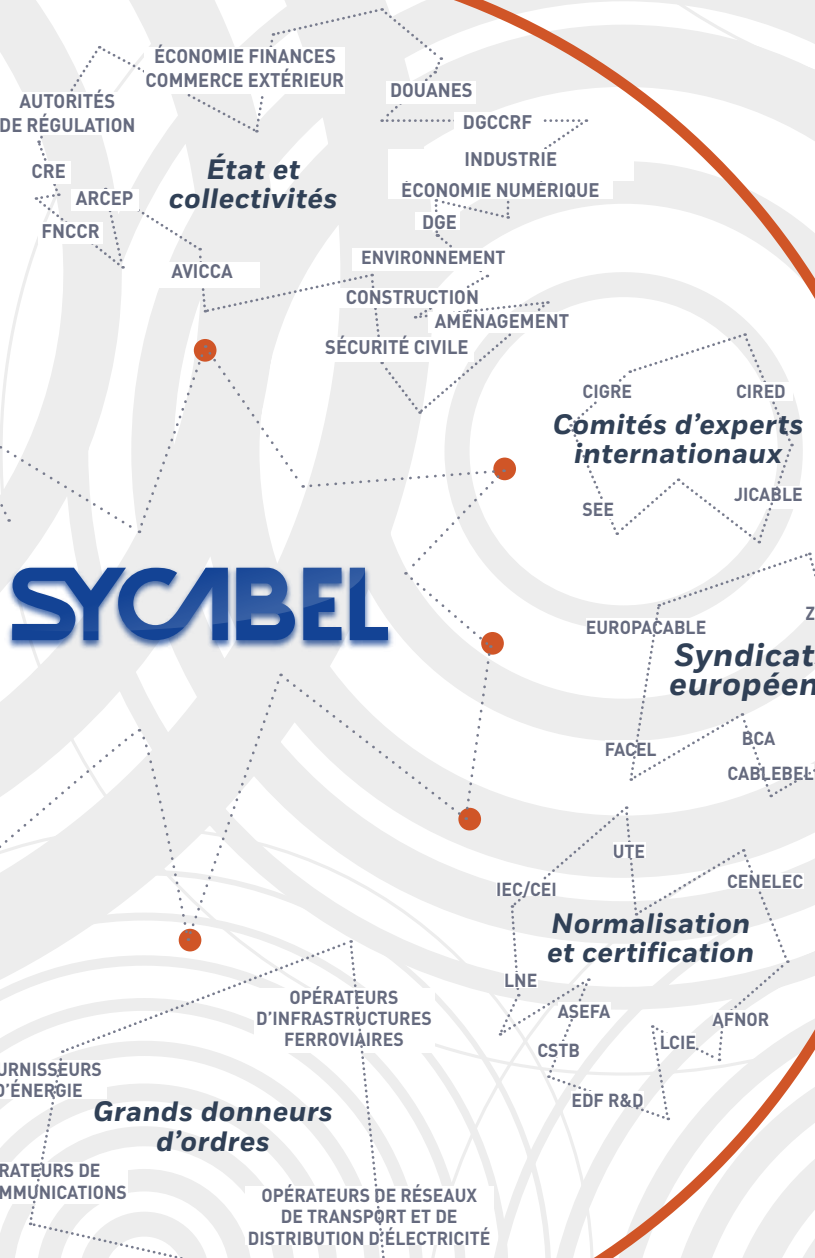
ÉCONOMIE FINANCES COMMERCE EXTÉRIEUR

AUTORITÉS DE RÉGULATION

DOUANES

DGCCRF

État et collectivités

INDUSTRIE

CRE

ARCEP

ÉCONOMIE NUMÉRIQUE

FNCCR

DGE

AVICCA

ENVIRONNEMENT

CONSTRUCTION

AMÉNAGEMENT

SÉCURITÉ CIVILE

CIGRE

CIRED

Comités d'experts internationaux

SEE

JICABLE

SYCABEL

EUROPACABLE

Z

Syndicat européen

FACEL

BCA

CABLEBEL

UTE

IEC/CEI

CENELEC

Normalisation et certification

LNE

ASEFA

AFNOR

CSTB

LCIE

EDF R&D

OPÉRATEURS D'INFRASTRUCTURES FERROVIAIRES

URNISSEURS D'ÉNERGIE

Grands donneurs d'ordres

RATEURS DE MMUNICATIONS

OPÉRATEURS DE RÉSEAUX DE TRANSPORT ET DE DISTRIBUTION D'ÉLECTRICITÉ